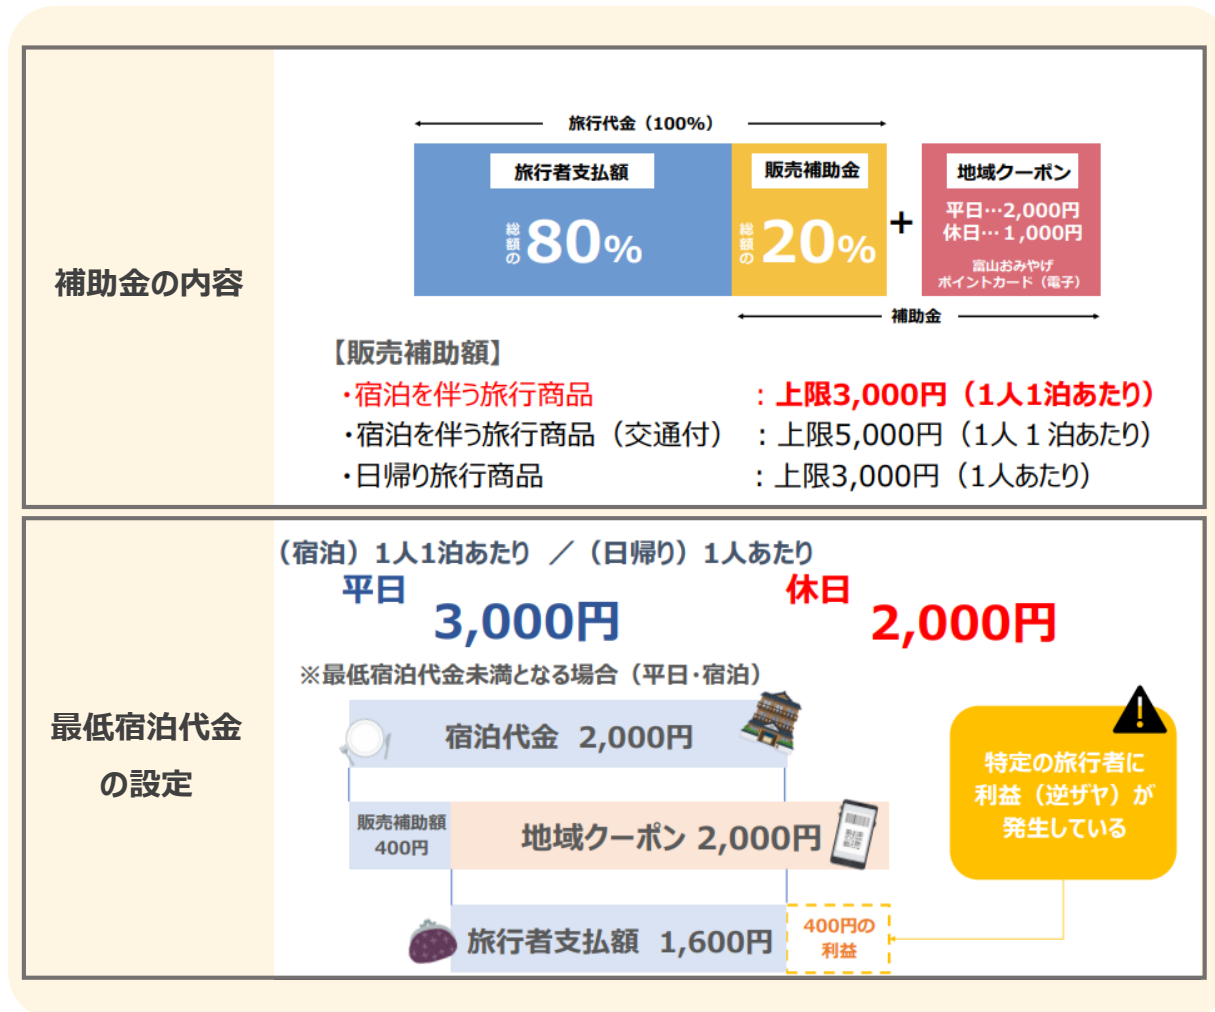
補助金の内容

旅行代金（100%）

旅行者支払額
総額の80%

販売補助金
総額の20%

+

地域クーポン
平日…2,000円
休日…1,000円
富山おみやげポイントカード（電子）

補助金

【販売補助額】
・宿泊を伴う旅行商品　：上限3,000円（1人1泊あたり）
・宿泊を伴う旅行商品（交通付）　：上限5,000円（1人１泊あたり）
・日帰り旅行商品　：上限3,000円（1人あたり）

最低宿泊代金の設定

（宿泊）1人1泊あたり　／（日帰り）1人あたり
平日　3,000円　休日　2,000円

※最低宿泊代金未満となる場合（平日・宿泊）

宿泊代金　2,000円

販売補助額 400円

地域クーポン 2,000円

旅行者支払額　1,600円

400円の利益

特定の旅行者に利益（逆ザヤ）が発生している